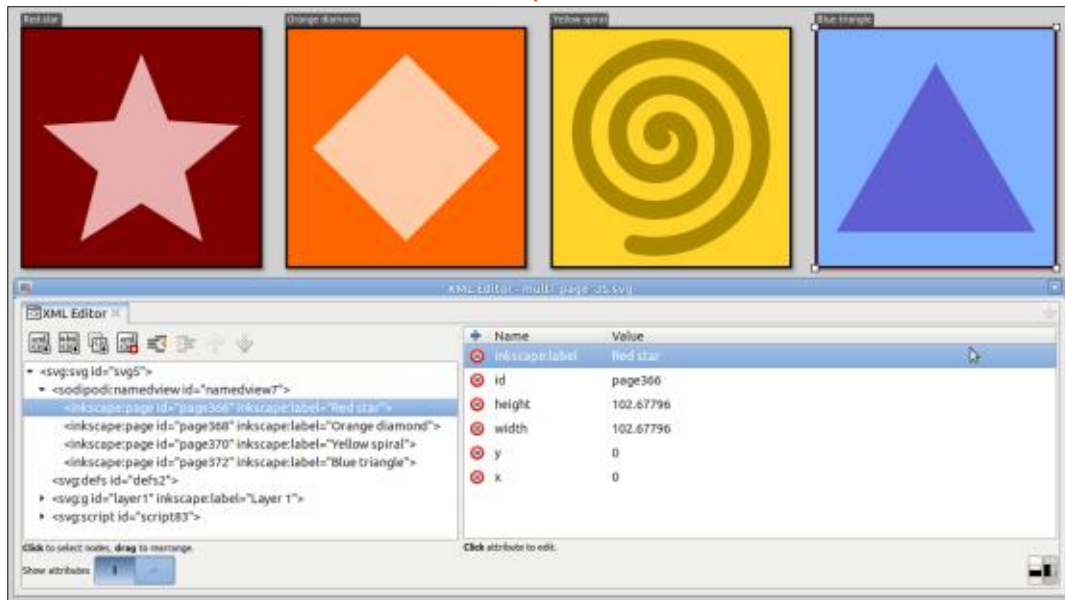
Red star
Orange diamond
Yellow spiral
Blue triangle

XML Editor - multi-page-35.svg

XML Editor

<svg:svg id="svg5">
<sodipodi:namedview id="namedview7">
<inkscape:page id="page366" inkscape:label="Red star">
<inkscape:page id="page368" inkscape:label="Orange diamond">
<inkscape:page id="page370" inkscape:label="Yellow spiral">
<inkscape:page id="page372" inkscape:label="Blue triangle">
<svg:defs id="defs2">
<svg:g id="layer1" inkscape:label="Layer 1">
<svg:script id="script83">

| Name | Value |
|---|---|
| inkscape:label | Red star |
| id | page366 |
| height | 102.67796 |
| width | 102.67796 |
| y | 0 |
| x | 0 |

Click to select nodes, drag to rearrange.
Show attributes
Click attribute to edit.